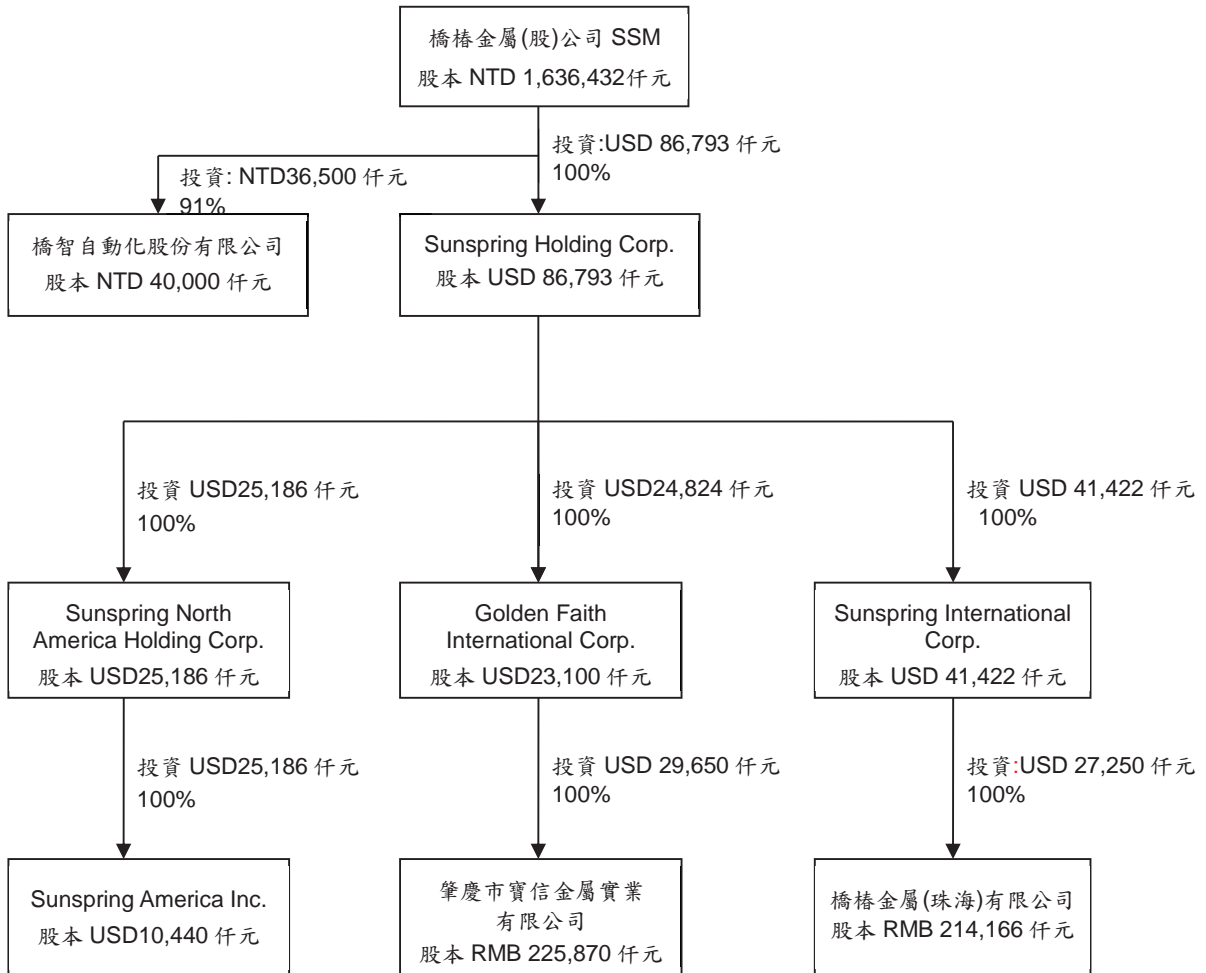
橋椿金屬(股)公司 SSM
股本 NTD 1,636,432仟元

投資:USD 86,793 仟元
100%

投資: NTD36,500 仟元
91%

橋智自動化股份有限公司
股本 NTD 40,000 仟元

Sunspring Holding Corp.
股本 USD 86,793 仟元

投資 USD25,186 仟元
100%

投資 USD24,824 仟元
100%

投資 USD 41,422 仟元
100%

Sunspring North America Holding Corp.
股本 USD25,186 仟元

Golden Faith International Corp.
股本 USD23,100 仟元

Sunspring International Corp.
股本 USD 41,422 仟元

投資 USD25,186 仟元
100%

投資 USD 29,650 仟元
100%

投資:USD 27,250 仟元
100%

Sunspring America Inc.
股本 USD10,440 仟元

肇慶市寶信金屬實業有限公司
股本 RMB 225,870 仟元

橋椿金屬(珠海)有限公司
股本 RMB 214,166 仟元